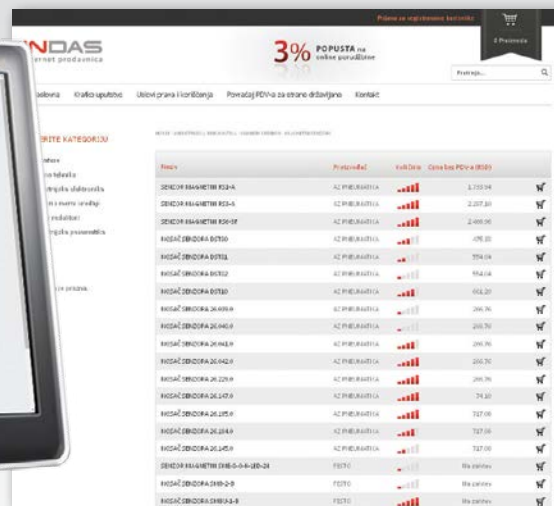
Prijava za registrovane korisnike
0 Proizvoda
NDAS
ernet prodavnica
3% POPUSTA na online porudžbine
Pretraga...
olovna Kratko uputstvo Uslovi prava i korišćenja Povraćaj PDV-a za strane državljane Kontakt
RITE KATEGORIJU
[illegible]
| Naziv | Proizvođač | Količina | Cena bez PDV-a (RSD) | |
|---|---|---|---|---|
| SENZOR MAGNETNI R33-A | AZ PNEUMATICA | | 1.735,94 | |
| SENZOR MAGNETNI R33-S | AZ PNEUMATICA | | 2.207,10 | |
| SENZOR MAGNETNI R50-SF | AZ PNEUMATICA | | 2.469,96 | |
| NOSAČ SENZORA DST30 | AZ PNEUMATICA | | 470,10 | |
| NOSAČ SENZORA DST31 | AZ PNEUMATICA | | 554,04 | |
| NOSAČ SENZORA DST32 | AZ PNEUMATICA | | 554,04 | |
| NOSAČ SENZORA DST30 | AZ PNEUMATICA | | 611,20 | |
| NOSAČ SENZORA 26.039.0 | AZ PNEUMATICA | | 266,76 | |
| NOSAČ SENZORA 26.040.0 | AZ PNEUMATICA | | 266,76 | |
| NOSAČ SENZORA 26.041.0 | AZ PNEUMATICA | | 266,76 | |
| NOSAČ SENZORA 26.042.0 | AZ PNEUMATICA | | 266,76 | |
| NOSAČ SENZORA 26.229.0 | AZ PNEUMATICA | | 266,76 | |
| NOSAČ SENZORA 26.147.0 | AZ PNEUMATICA | | 74,10 | |
| NOSAČ SENZORA 26.185.0 | AZ PNEUMATICA | | 717,00 | |
| NOSAČ SENZORA 26.184.0 | AZ PNEUMATICA | | 717,00 | |
| NOSAČ SENZORA 26.145.0 | AZ PNEUMATICA | | 717,00 | |
| SENZOR MAGNETNI SME-8-0-K-LED-24 | FESTO | | Na zahtev | |
| NOSAČ SENZORA SMB-2-B | FESTO | | Na zahtev | |
| NOSAČ SENZORA SMBR-8-8 | FESTO | | Na zahtev | |